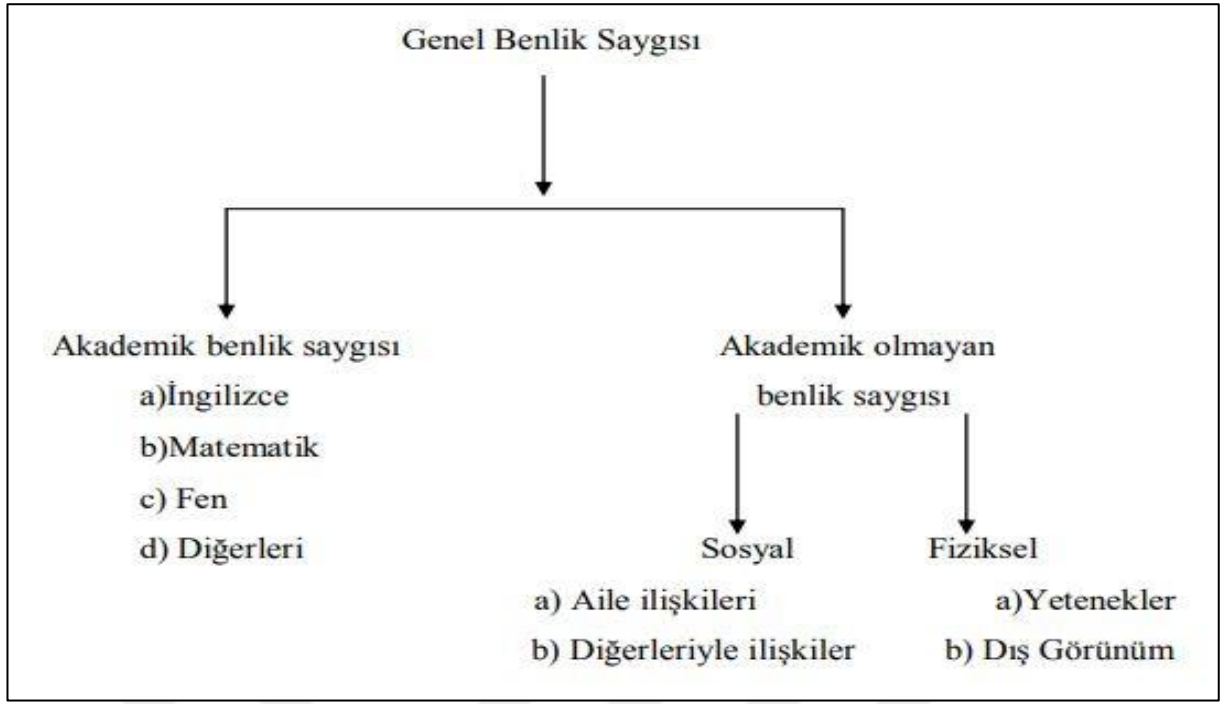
Genel Benlik Saygısı

Akademik benlik saygısı
a)İngilizce
b)Matematik
c) Fen
d) Diğerleri

Akademik olmayan benlik saygısı

Sosyal
a) Aile ilişkileri
b) Diğerleriyle ilişkiler

Fiziksel
a)Yetenekler
b) Dış Görünüm